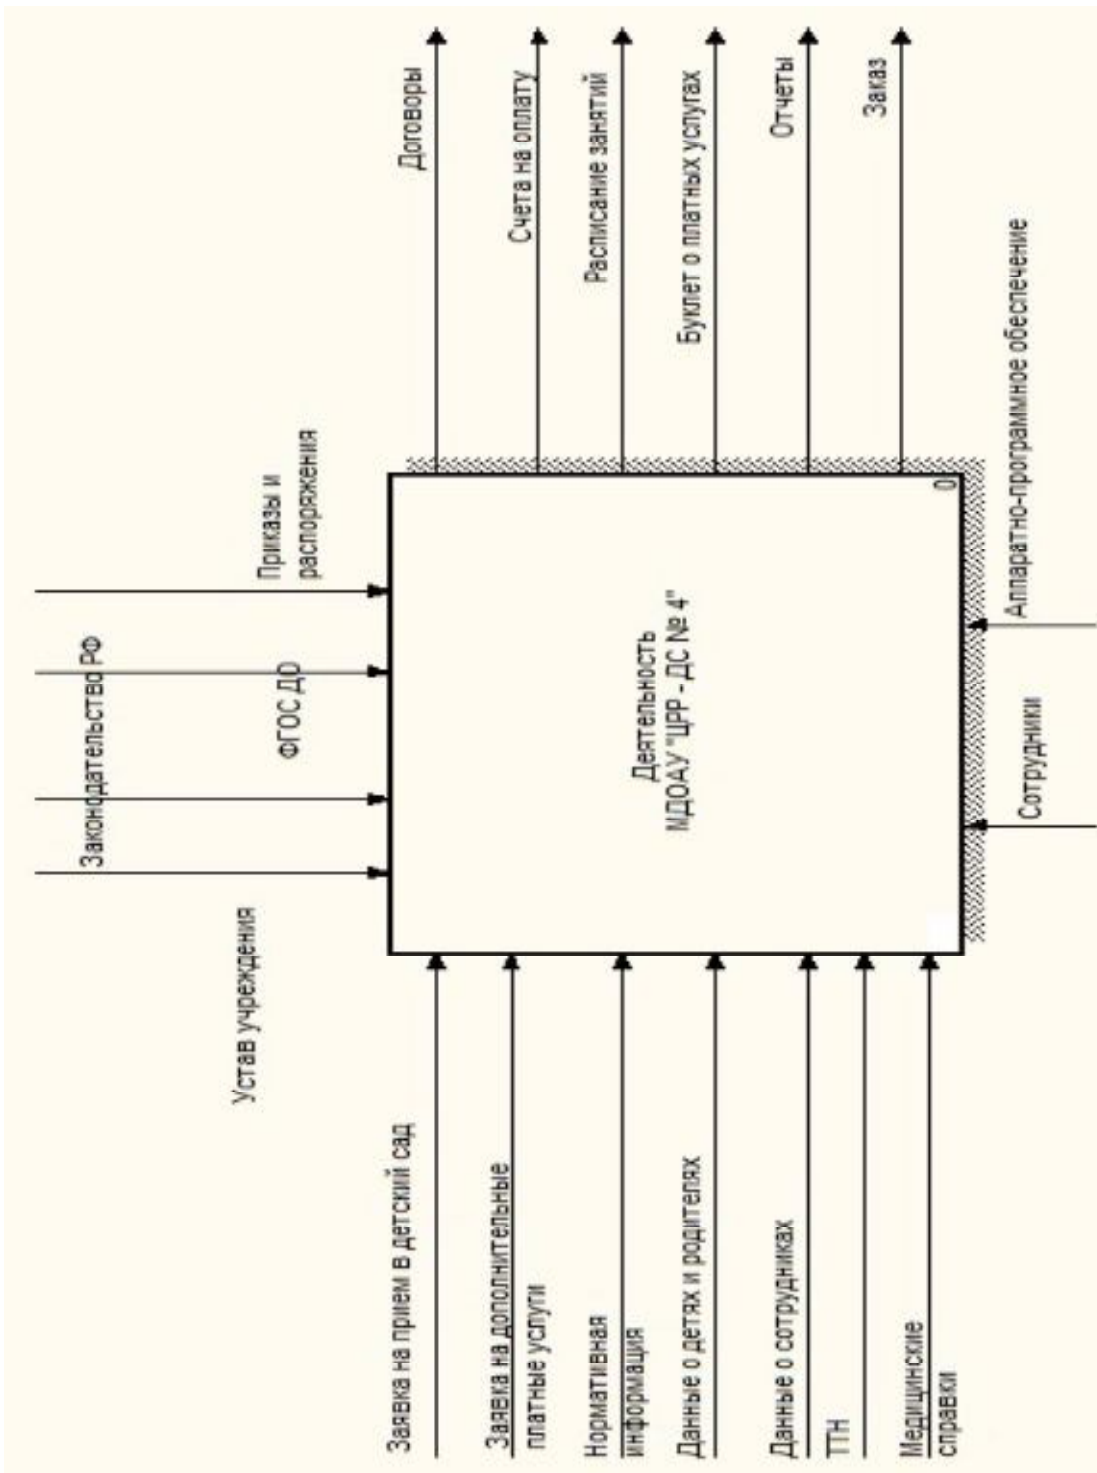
Договоры

Счета на оплату

Расписание занятий

Буклет о платных услугах

Отчеты

Заказ

Приказы и распоряжения

Законодательство РФ

ФГОС ДО

Устав учреждения

Деятельность МДОАУ "ЦРР - ДС № 4"

0

Аппаратно-программное обеспечение

Сотрудники

Заявка на прием в детский сад

Заявка на дополнительные платные услуги

Нормативная информация

Данные о детях и родителях

Данные о сотрудниках

ТТН

Медицинские справки